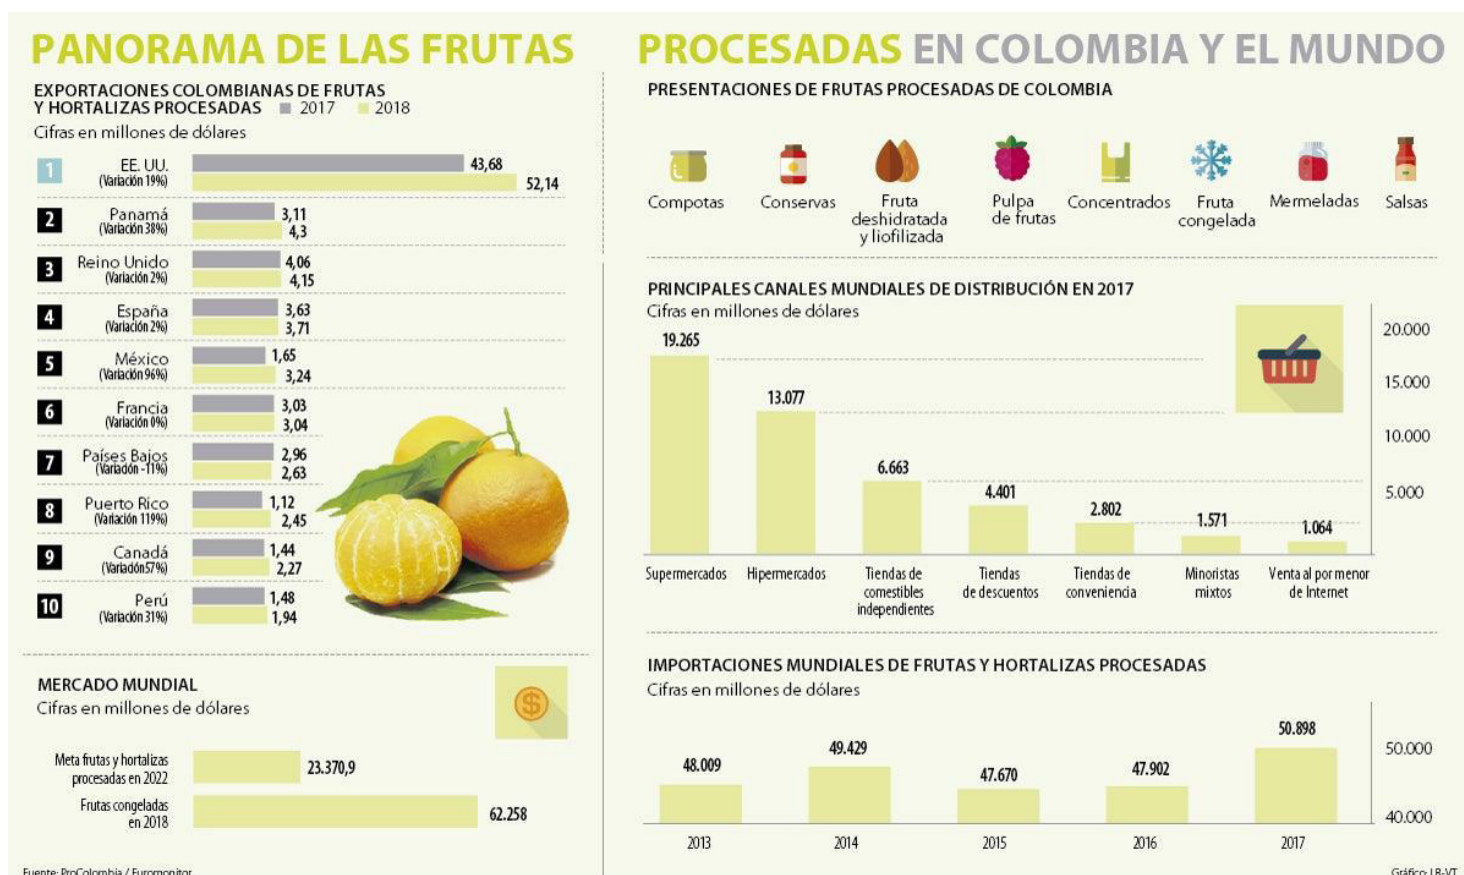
PANORAMA DE LAS FRUTAS PROCESADAS EN COLOMBIA Y EL MUNDO

EXPORTACIONES COLOMBIANAS DE FRUTAS Y HORTALIZAS PROCESADAS 2017 2018
Cifras en millones de dólares

| | País | 2017 | 2018 |
|---|---|---|---|
| 1 | EE. UU. (Variación 19%) | 43,68 | 52,14 |
| 2 | Panamá (Variación 38%) | 3,11 | 4,3 |
| 3 | Reino Unido (Variación 2%) | 4,06 | 4,15 |
| 4 | España (Variación 2%) | 3,63 | 3,71 |
| 5 | México (Variación 96%) | 1,65 | 3,24 |
| 6 | Francia (Variación 0%) | 3,03 | 3,04 |
| 7 | Países Bajos (Variación -11%) | 2,96 | 2,63 |
| 8 | Puerto Rico (Variación 119%) | 1,12 | 2,45 |
| 9 | Canadá (Variación57%) | 1,44 | 2,27 |
| 10 | Perú (Variación 31%) | 1,48 | 1,94 |

MERCADO MUNDIAL
Cifras en millones de dólares

Meta frutas y hortalizas procesadas en 2022 23.370,9
Frutas congeladas en 2018 62.258

Fuente: ProColombia / Euromonitor

PRESENTACIONES DE FRUTAS PROCESADAS DE COLOMBIA
Compotas Conservas Fruta deshidratada y liofilizada Pulpa de frutas Concentrados Fruta congelada Mermeladas Salsas

PRINCIPALES CANALES MUNDIALES DE DISTRIBUCIÓN EN 2017
Cifras en millones de dólares

20.000
15.000
10.000
5.000

19.265 Supermercados
13.077 Hipermercados
6.663 Tiendas de comestibles independientes
4.401 Tiendas de descuentos
2.802 Tiendas de conveniencia
1.571 Minoristas mixtos
1.064 Venta al por menor de Internet

IMPORTACIONES MUNDIALES DE FRUTAS Y HORTALIZAS PROCESADAS
Cifras en millones de dólares

50.000
40.000

2013 48.009
2014 49.429
2015 47.670
2016 47.902
2017 50.898

Gráfico LR-VT